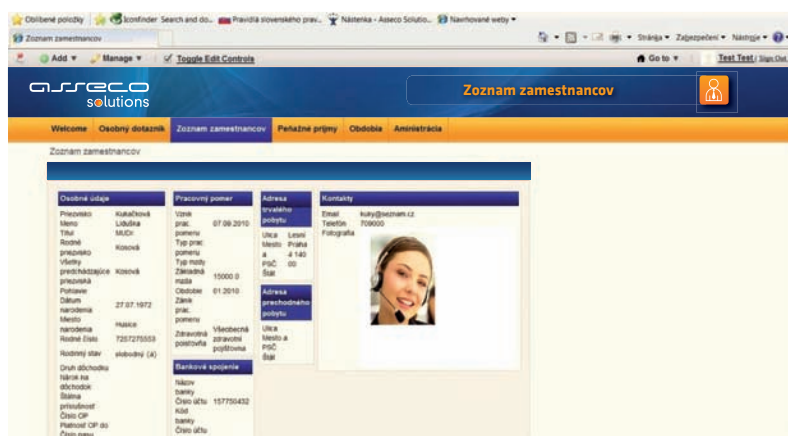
Obľúbené položky | Iconfinder Search and do... | Pravidlá slovenského prav... | Nástenka - Asseco Solutio... | Navrhované weby ▾

Zoznam zamestnancov

Stránka ▾ Zabezpečenie ▾ Nástroje ▾

Add ▾ | Manage ▾ | Toggle Edit Controls | Go to ▾ | Test Test | Sign Out

asseco solutions

Zoznam zamestnancov

Welcome | Osobný dotazník | Zoznam zamestnancov | Peňažné príjmy | Obdobia | Aministrácia

Zoznam zamestnancov

Osobné údaje

| | |
|---|---|
| Priezvisko | Kukučková |
| Meno | Ľudmila |
| Titul | MUDr. |
| Rodné priezvisko | Kosová |
| Všetky predchádzajúce priezviská | Kosová |
| Pohlavie | |
| Dátum narodenia | 27.07.1972 |
| Miesto narodenia | Hnúšťa |
| Rodné číslo | 7257275553 |
| Rodinný stav | slobodný (á) |
| Druh dôchodku | |
| Nárok na dôchodok | |
| Štátna príslušnosť | |
| Číslo OP | |
| Platnosť OP do | |
| Číslo pasu | |

Pracovný pomer

| | |
|---|---|
| Vznik prac. pomeru | 07.09.2010 |
| Typ prac. pomeru | |
| Typ mzdy | |
| Základná mzda | 15000.0 |
| Obdobie | 01.2010 |
| Zánik prac. pomeru | |
| Zdravotná poisťovňa | Všeobecná zdravotní pojišťovna |

Bankové spojenie

| | |
|---|---|
| Názov banky | |
| Číslo účtu | 157750432 |
| Kód banky | |
| Číslo účtu | |

Adresa trvalého pobytu

| | |
|---|---|
| Ulica | Lesní |
| Mesto a | Praha 4 140 |
| PSČ | 00 |
| Štát | |

Adresa prechodného pobytu

| | |
|---|---|
| Ulica | |
| Mesto a PSČ | |
| Štát | |

Kontakty

| | |
|---|---|
| Email | kuky@seznam.cz |
| Telefón | 709000 |
| Fotografia | |